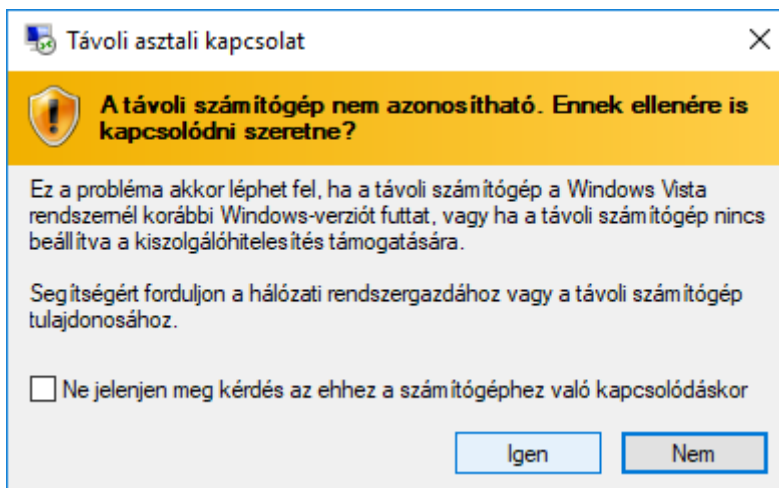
Távoli asztali kapcsolat

A távoli számítógép nem azonosítható. Ennek ellenére is kapcsolódni szeretne?

Ez a probléma akkor léphet fel, ha a távoli számítógép a Windows Vista rendszernél korábbi Windows-verziót futtat, vagy ha a távoli számítógép nincs beállítva a kiszolgálóhitelesítés támogatására.

Segítségért forduljon a hálózati rendszergazdához vagy a távoli számítógép tulajdonosához.

Ne jelenjen meg kérdés az ehhez a számítógéphez való kapcsolódáskor

Igen

Nem